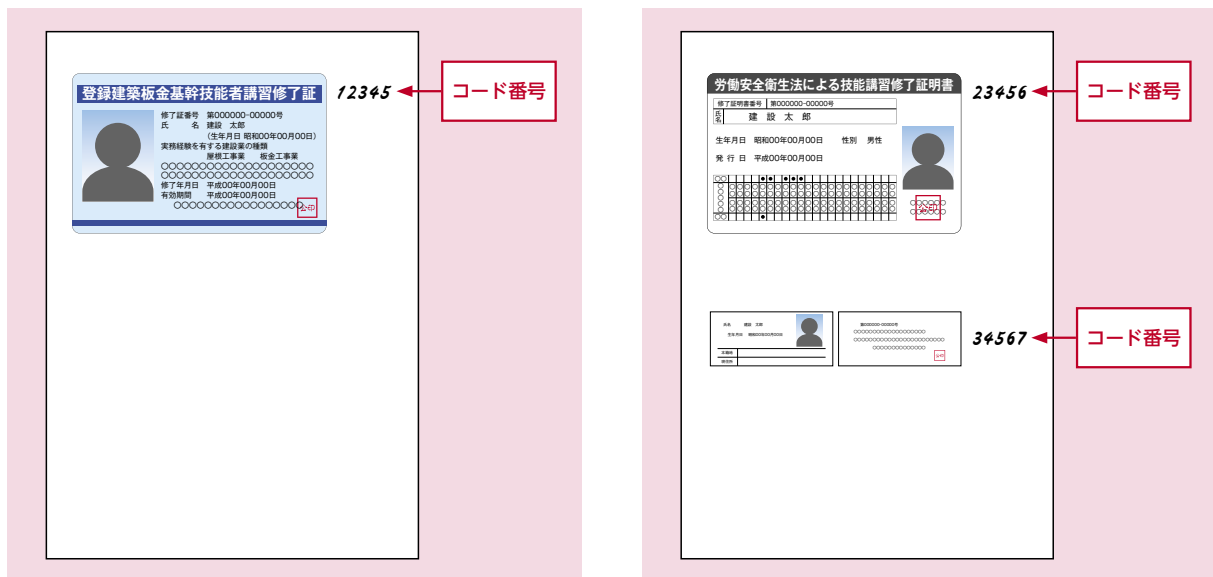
登録建築板金基幹技能者講習修了証

修了証番号 第000000-00000号
氏　　名 建設 太郎
(生年月日 昭和00年00月00日)
実務経験を有する建設業の種類
屋根工事業　板金工事業
○○○○○○○○○○○○○○○○○○○
○○○○○○○○○○○○○○○○○○○
修了年月日 平成00年00月00日
有効期間 平成00年00月00日
○○○○○○○○○○○○○○○○
公印

12345

コード番号

労働安全衛生法による技能講習修了証明書

修了証明書番号 第000000-00000号
氏名 建 設 太 郎
生年月日 昭和00年00月00日 性別 男性
発 行 日 平成00年00月00日
公印

23456

コード番号

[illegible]

34567

コード番号